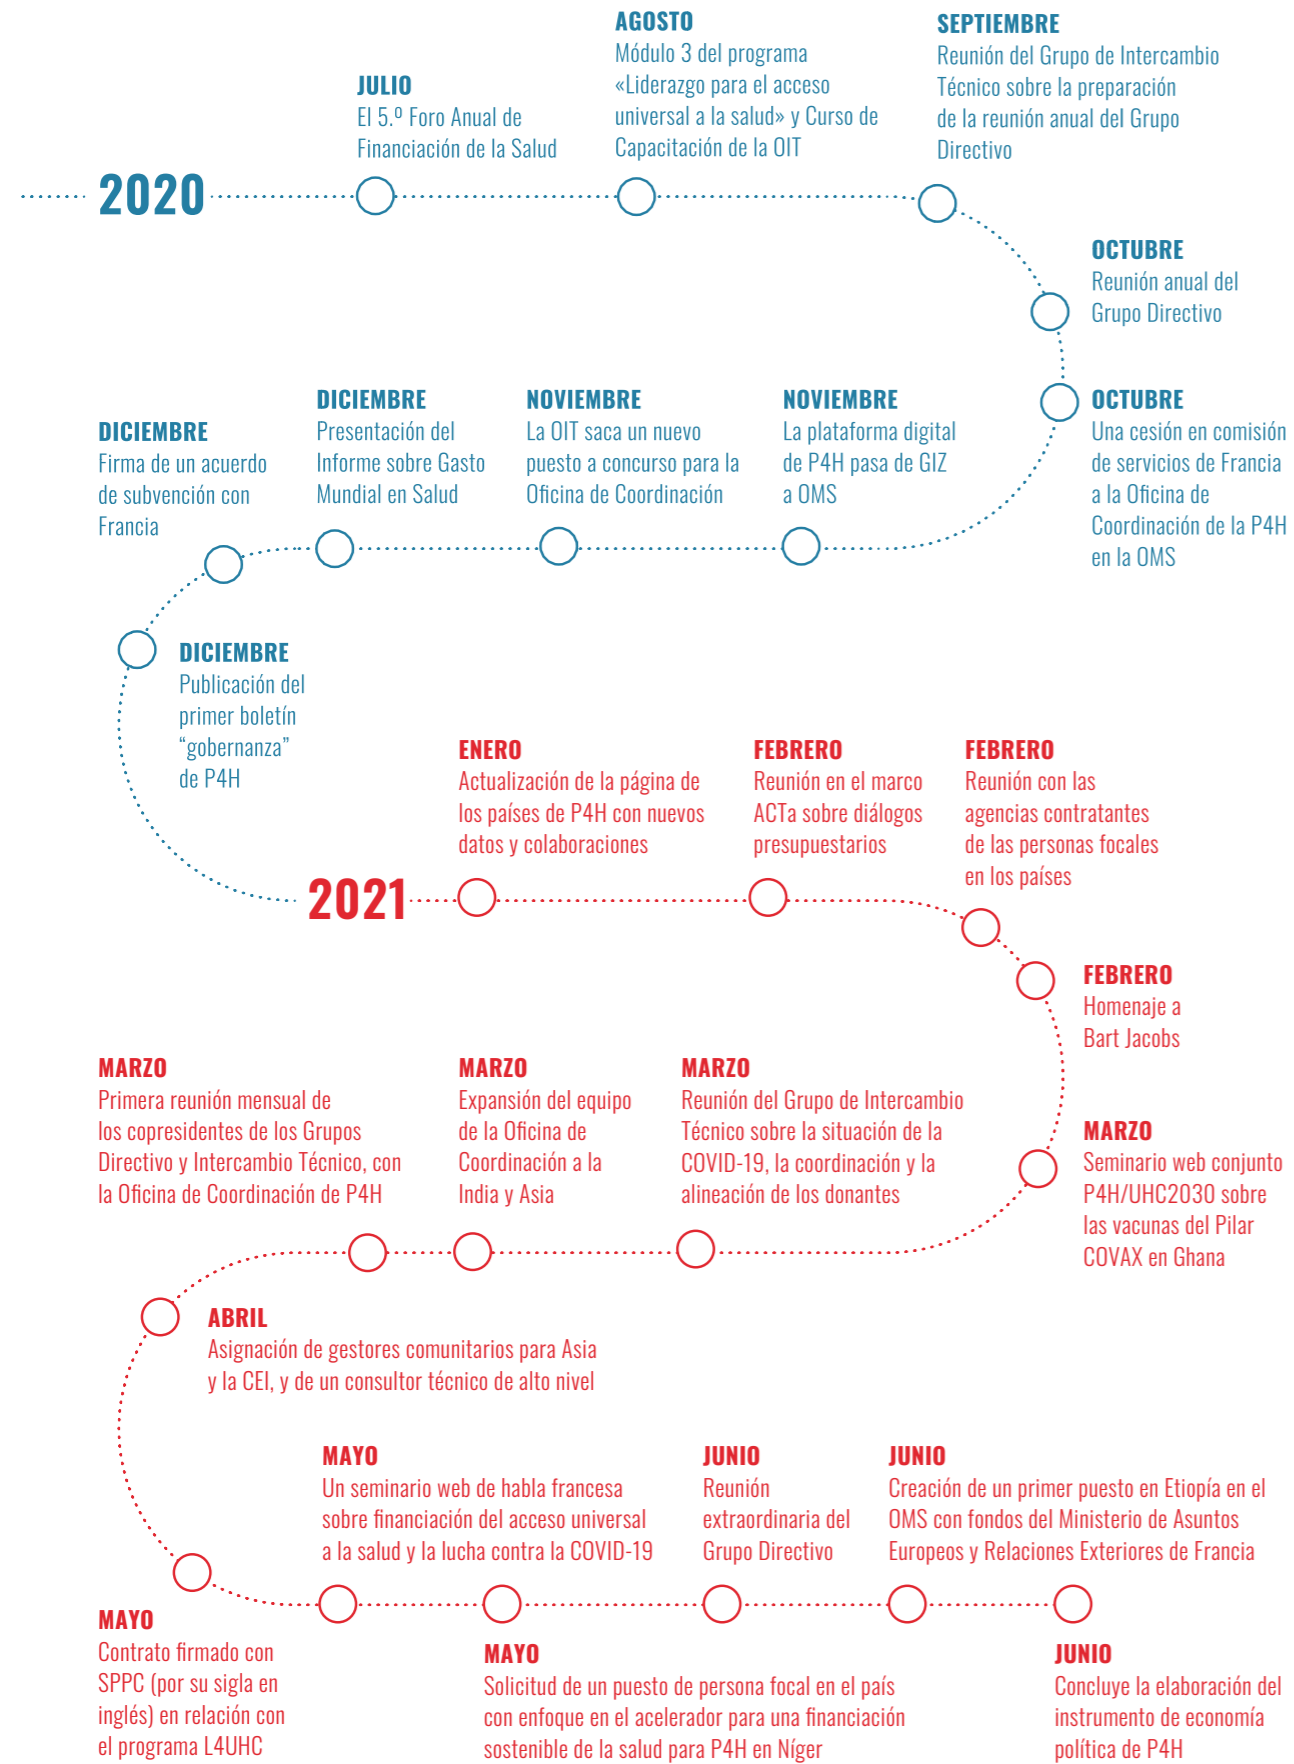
AGOSTO
Módulo 3 del programa «Liderazgo para el acceso universal a la salud» y Curso de Capacitación de la OIT

SEPTIEMBRE
Reunión del Grupo de Intercambio Técnico sobre la preparación de la reunión anual del Grupo Directivo

JULIO
El 5.º Foro Anual de Financiación de la Salud

2020

OCTUBRE
Reunión anual del Grupo Directivo

DICIEMBRE
Presentación del Informe sobre Gasto Mundial en Salud

NOVIEMBRE
La OIT saca un nuevo puesto a concurso para la Oficina de Coordinación

NOVIEMBRE
La plataforma digital de P4H pasa de GIZ a OMS

OCTUBRE
Una cesión en comisión de servicios de Francia a la Oficina de Coordinación de la P4H en la OMS

DICIEMBRE
Firma de un acuerdo de subvención con Francia

DICIEMBRE
Publicación del primer boletín "gobernanza" de P4H

ENERO
Actualización de la página de los países de P4H con nuevos datos y colaboraciones

FEBRERO
Reunión en el marco ACTa sobre diálogos presupuestarios

FEBRERO
Reunión con las agencias contratantes de las personas focales en los países

2021

FEBRERO
Homenaje a Bart Jacobs

MARZO
Primera reunión mensual de los copresidentes de los Grupos Directivo y Intercambio Técnico, con la Oficina de Coordinación de P4H

MARZO
Expansión del equipo de la Oficina de Coordinación a la India y Asia

MARZO
Reunión del Grupo de Intercambio Técnico sobre la situación de la COVID-19, la coordinación y la alineación de los donantes

MARZO
Seminario web conjunto P4H/UHC2030 sobre las vacunas del Pilar COVAX en Ghana

ABRIL
Asignación de gestores comunitarios para Asia y la CEI, y de un consultor técnico de alto nivel

MAYO
Un seminario web de habla francesa sobre financiación del acceso universal a la salud y la lucha contra la COVID-19

JUNIO
Reunión extraordinaria del Grupo Directivo

JUNIO
Creación de un primer puesto en Etiopía en el OMS con fondos del Ministerio de Asuntos Europeos y Relaciones Exteriores de Francia

MAYO
Contrato firmado con SPPC (por su sigla en inglés) en relación con el programa L4UHC

MAYO
Solicitud de un puesto de persona focal en el país con enfoque en el acelerador para una financiación sostenible de la salud para P4H en Níger

JUNIO
Concluye la elaboración del instrumento de economía política de P4H